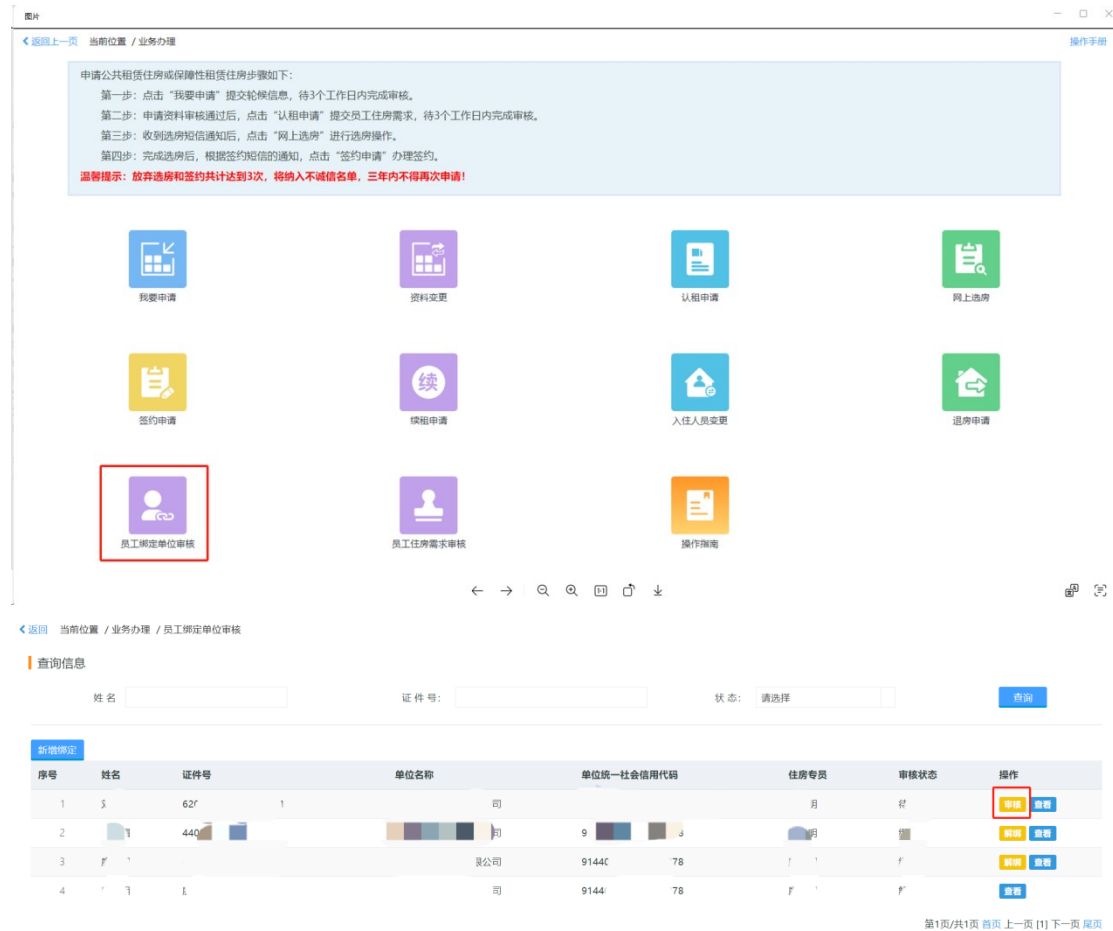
图片

返回上一页 当前位置 / 业务办理

操作手册

申请公共租赁住房或保障性租赁住房步骤如下:
第一步:点击"我要申请"提交轮候信息,待3个工作日内完成审核。
第二步:申请资料审核通过后,点击"认租申请"提交员工住房需求,待3个工作日内完成审核。
第三步:收到选房短信通知后,点击"网上选房"进行选房操作。
第四步:完成选房后,根据签约短信的通知,点击"签约申请"办理签约。
温馨提示:放弃选房和签约共计达到3次,将纳入不诚信名单,三年内不得再次申请!

我要申请

资料变更

认租申请

网上选房

签约申请

续

续租申请

入住人员变更

退房申请

员工绑定单位审核

员工住房需求审核

操作指南

1:1

返回 当前位置 / 业务办理 / 员工绑定单位审核

查询信息

姓 名

证 件 号:

状 态: 请选择

查询

新增绑定

| 序号 | 姓名 | 证件号 | 单位名称 | 单位统一社会信用代码 | 住房专员 | 审核状态 | 操作 |
|---|---|---|---|---|---|---|---|
| 1 | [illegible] | 62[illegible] 1 | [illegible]司 | | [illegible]月 | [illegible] | 审核 查看 |
| 2 | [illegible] | 440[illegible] | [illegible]司 | 9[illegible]3 | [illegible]明 | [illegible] | 解绑 查看 |
| 3 | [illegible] | | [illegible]限公司 | 9144C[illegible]78 | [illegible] | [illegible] | 解绑 查看 |
| 4 | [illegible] | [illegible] | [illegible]司 | 9144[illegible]78 | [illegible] | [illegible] | 查看 |

第1页/共1页 首页 上一页 [1] 下一页 尾页